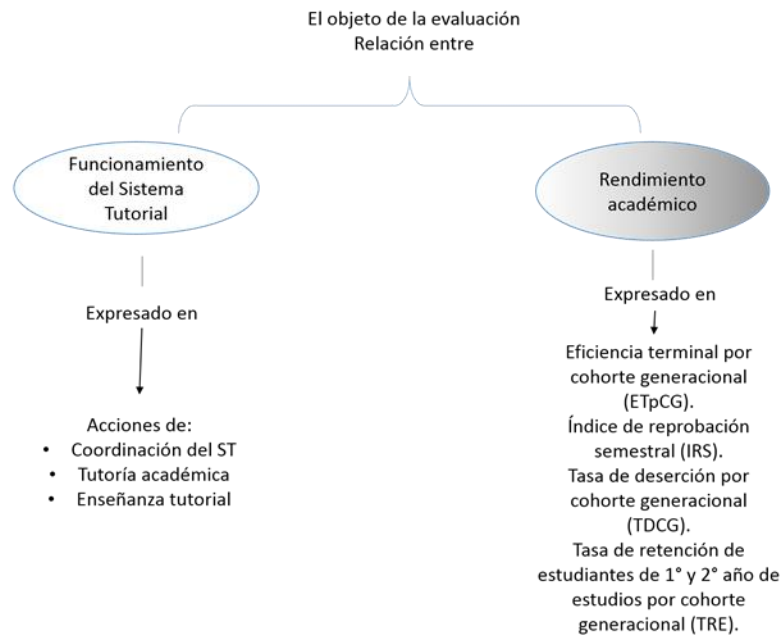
El objeto de la evaluación
Relación entre

Funcionamiento del Sistema Tutorial

Expresado en

Acciones de:
• Coordinación del ST
• Tutoría académica
• Enseñanza tutorial

Rendimiento académico

Expresado en

Eficiencia terminal por cohorte generacional (ETpCG).
Índice de reprobación semestral (IRS).
Tasa de deserción por cohorte generacional (TDCG).
Tasa de retención de estudiantes de 1° y 2° año de estudios por cohorte generacional (TRE).